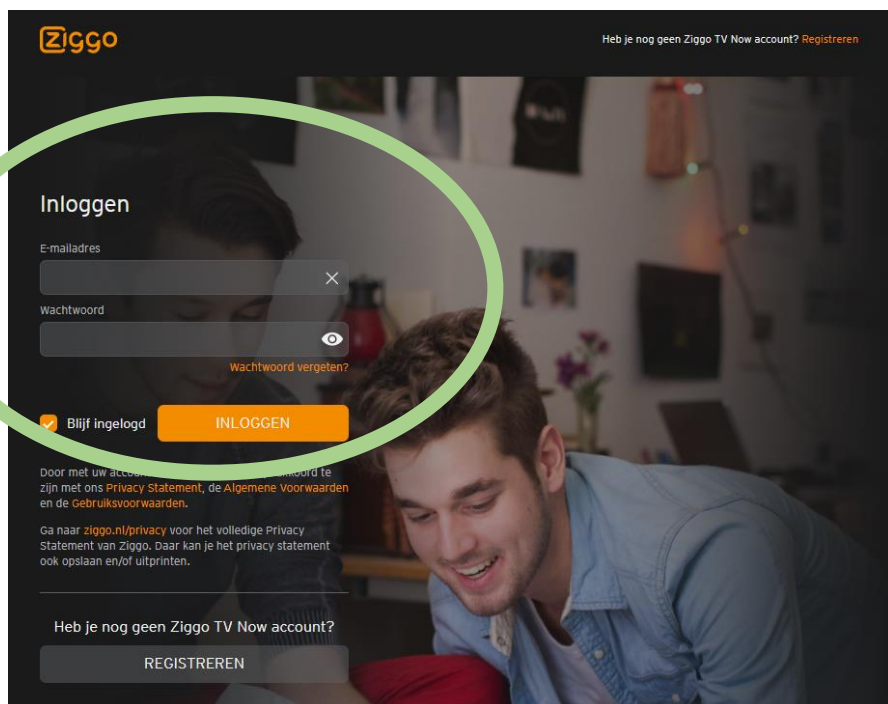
Ziggo

Heb je nog geen Ziggo TV Now account? Registreren

Inloggen

E-mailadres

Wachtwoord

Wachtwoord vergeten?

Blijf ingelogd

INLOGGEN

Door met uw acco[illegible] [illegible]oord te zijn met ons Privacy Statement, de Algemene Voorwaarden en de Gebruiksvoorwaarden.

Ga naar ziggo.nl/privacy voor het volledige Privacy Statement van Ziggo. Daar kan je het privacy statement ook opslaan en/of uitprinten.

Heb je nog geen Ziggo TV Now account?

REGISTREREN